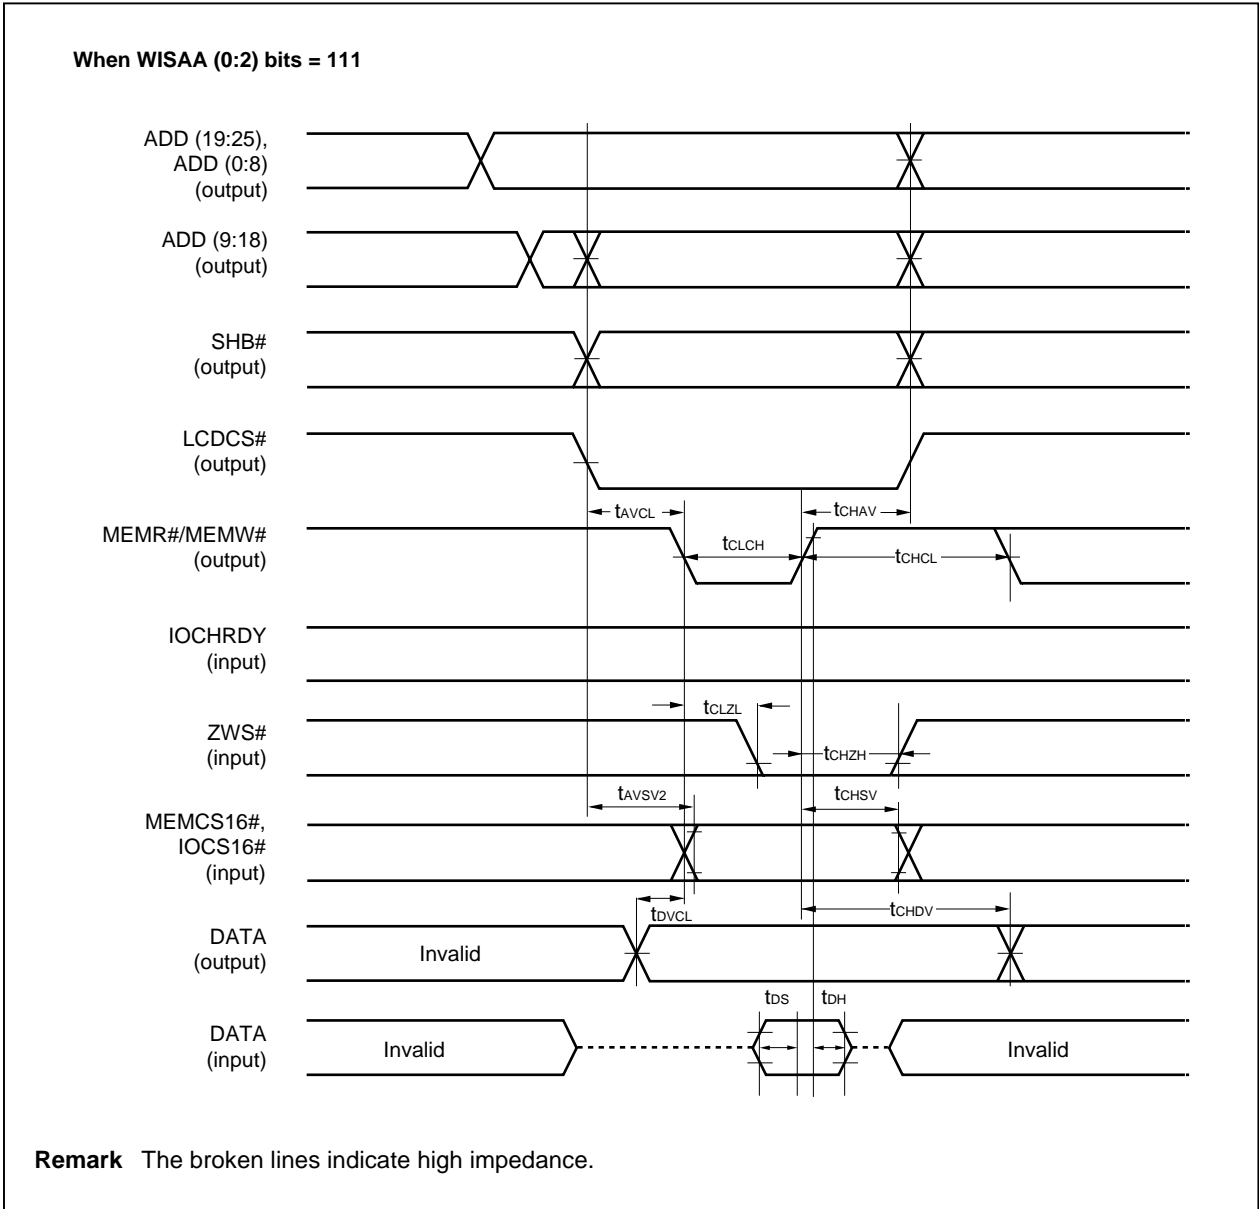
When WISAA (0:2) bits = 111

ADD (19:25), ADD (0:8) (output)

ADD (9:18) (output)

SHB# (output)

LCDCS# (output)

MEMR#/MEMW# (output)

IOCHRDY (input)

ZWS# (input)

MEMCS16#, IOCS16# (input)

DATA (output)

DATA (input)

$t_{AVCL}$

$t_{CHAV}$

$t_{CLCH}$

$t_{CHCL}$

$t_{CLZL}$

$t_{CHZH}$

$t_{AVSV2}$

$t_{CHSV}$

$t_{DVCL}$

$t_{CHDV}$

Invalid

$t_{DS}$

$t_{DH}$

Invalid

Invalid

Remark The broken lines indicate high impedance.